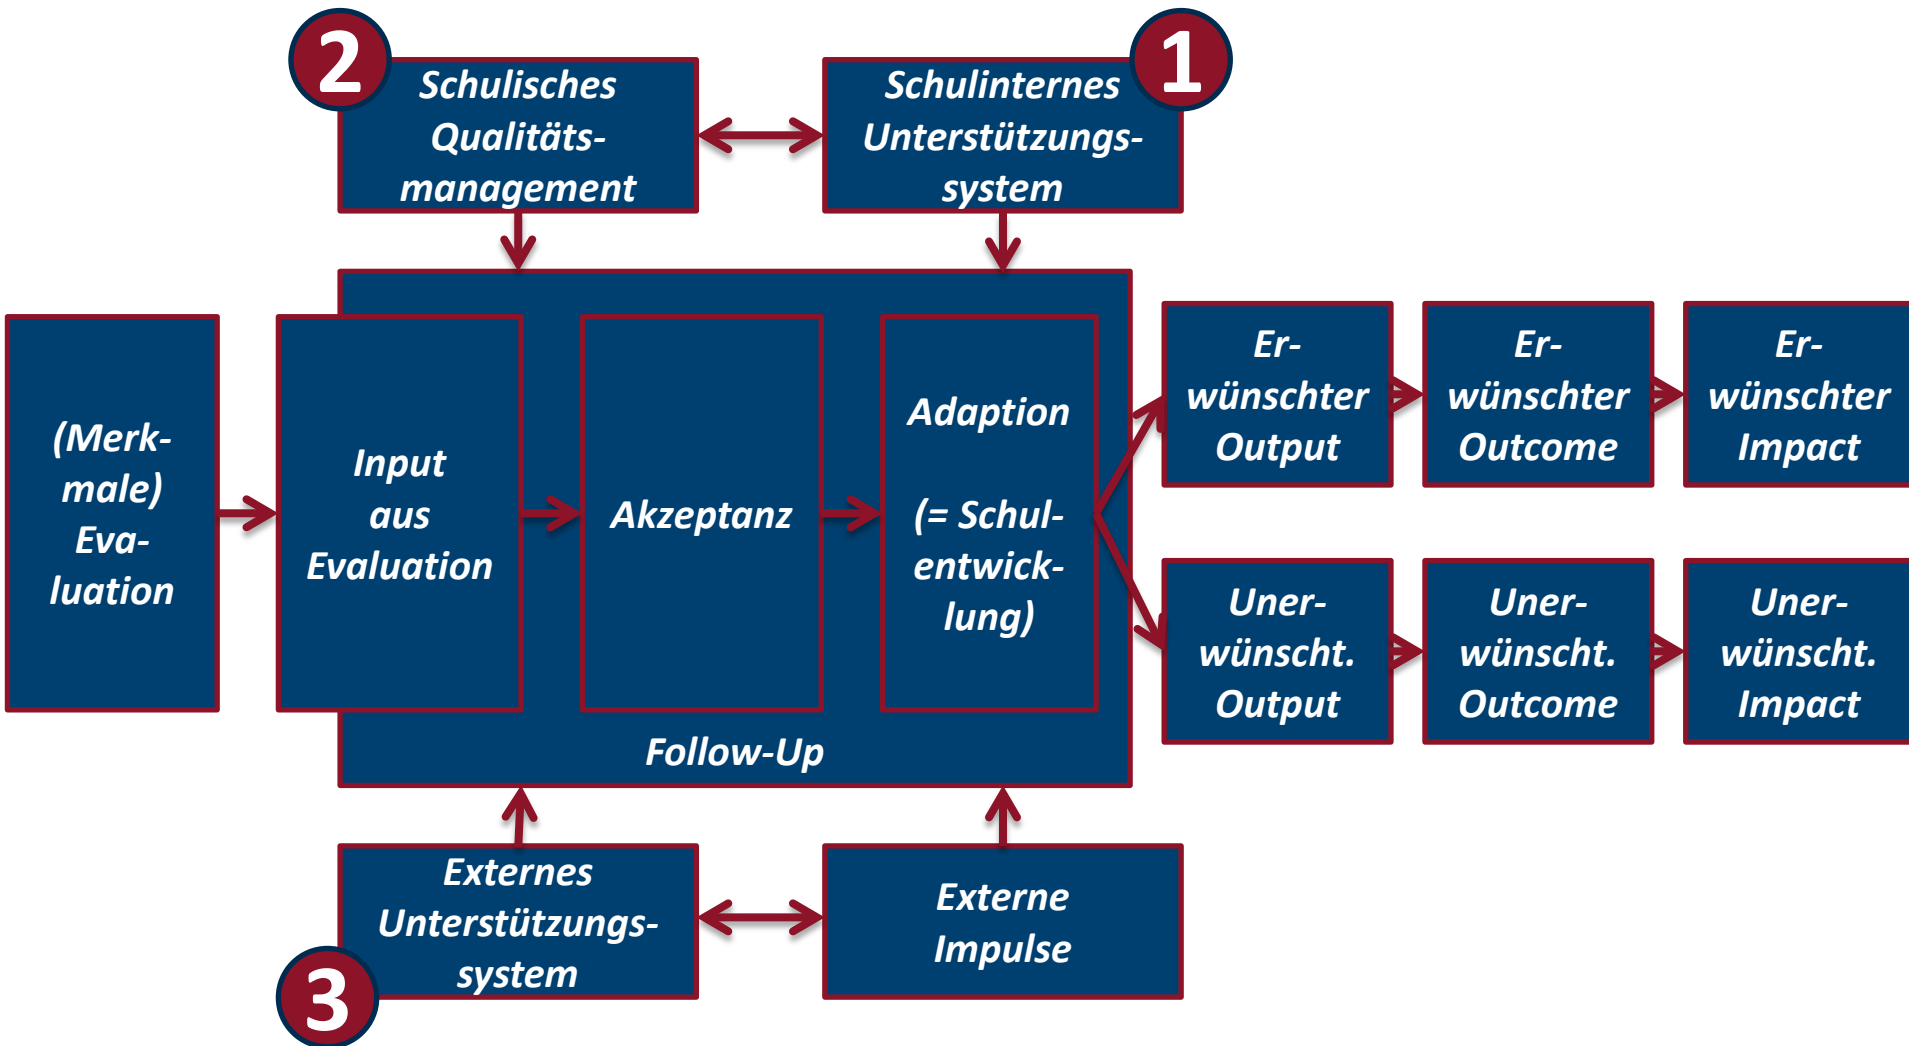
2

Schulisches Qualitätsmanagement

Schulinternes Unterstützungssystem

1

(Merkmale) Evaluation

Input aus Evaluation

Akzeptanz

Adaption

(= Schulentwicklung)

Follow-Up

Erwünschter Output

Erwünschter Outcome

Erwünschter Impact

Unerwünscht. Output

Unerwünscht. Outcome

Unerwünscht. Impact

Externes Unterstützungssystem

Externe Impulse

3